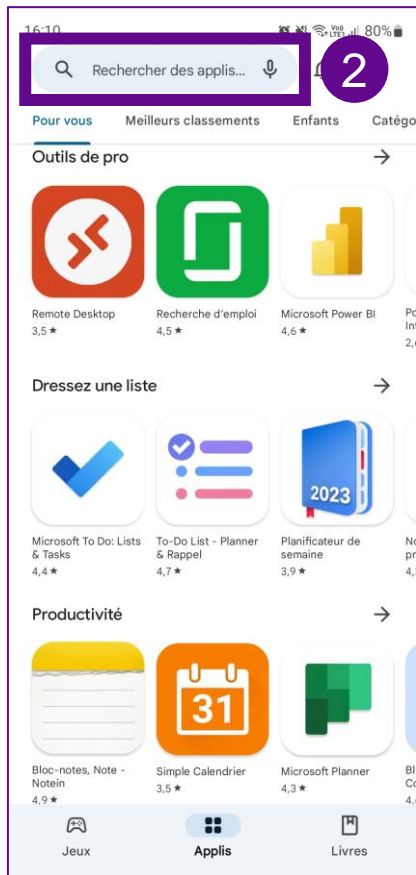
16:10 80%

Rechercher des applis...

2

Pour vous Meilleurs classements Enfants Catégo

Outils de pro →

Remote Desktop
3,5 ★

Recherche d'emploi
4,5 ★

Microsoft Power BI
4,6 ★

Po
Int
2,

Dressez une liste →

Microsoft To Do: Lists & Tasks
4,4 ★

To-Do List - Planner & Rappel
4,7 ★

2023

Planificateur de semaine
3,9 ★

No
pr
4,

Productivité →

Bloc-notes, Note - Notein
4,9 ★

31

Simple Calendrier
3,5 ★

Microsoft Planner
4,3 ★

Bl
Co
4,

Jeux Applis Livres